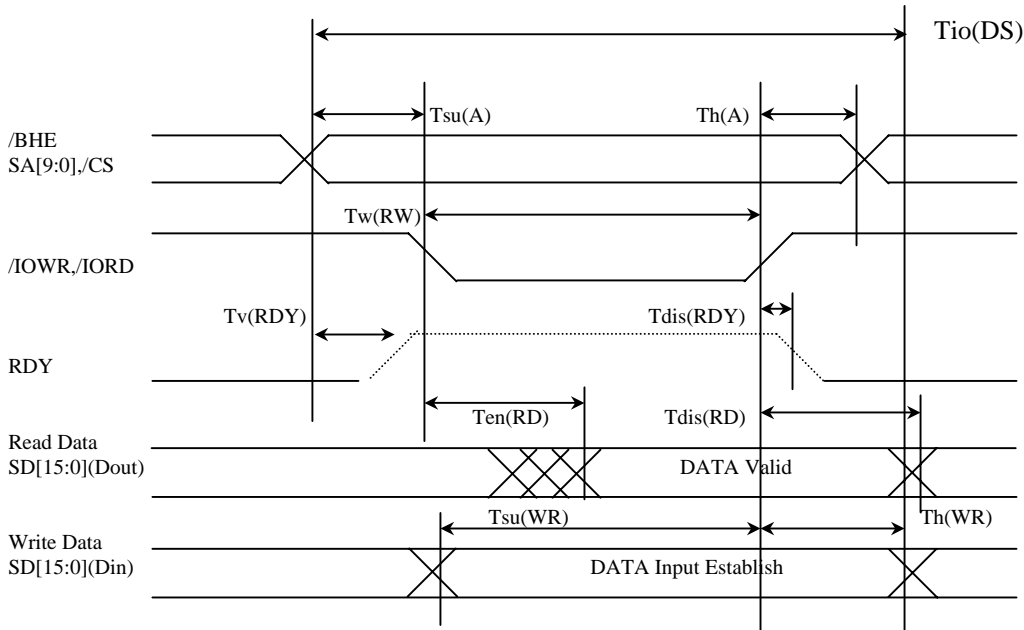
Tio(DS)

/BHE
SA[9:0],/CS

Tsu(A)

Th(A)

Tw(RW)

/IOWR,/IORD

Tv(RDY)

Tdis(RDY)

RDY

Ten(RD)

Tdis(RD)

Read Data
SD[15:0](Dout)

DATA Valid

Tsu(WR)

Th(WR)

Write Data
SD[15:0](Din)

DATA Input Establish